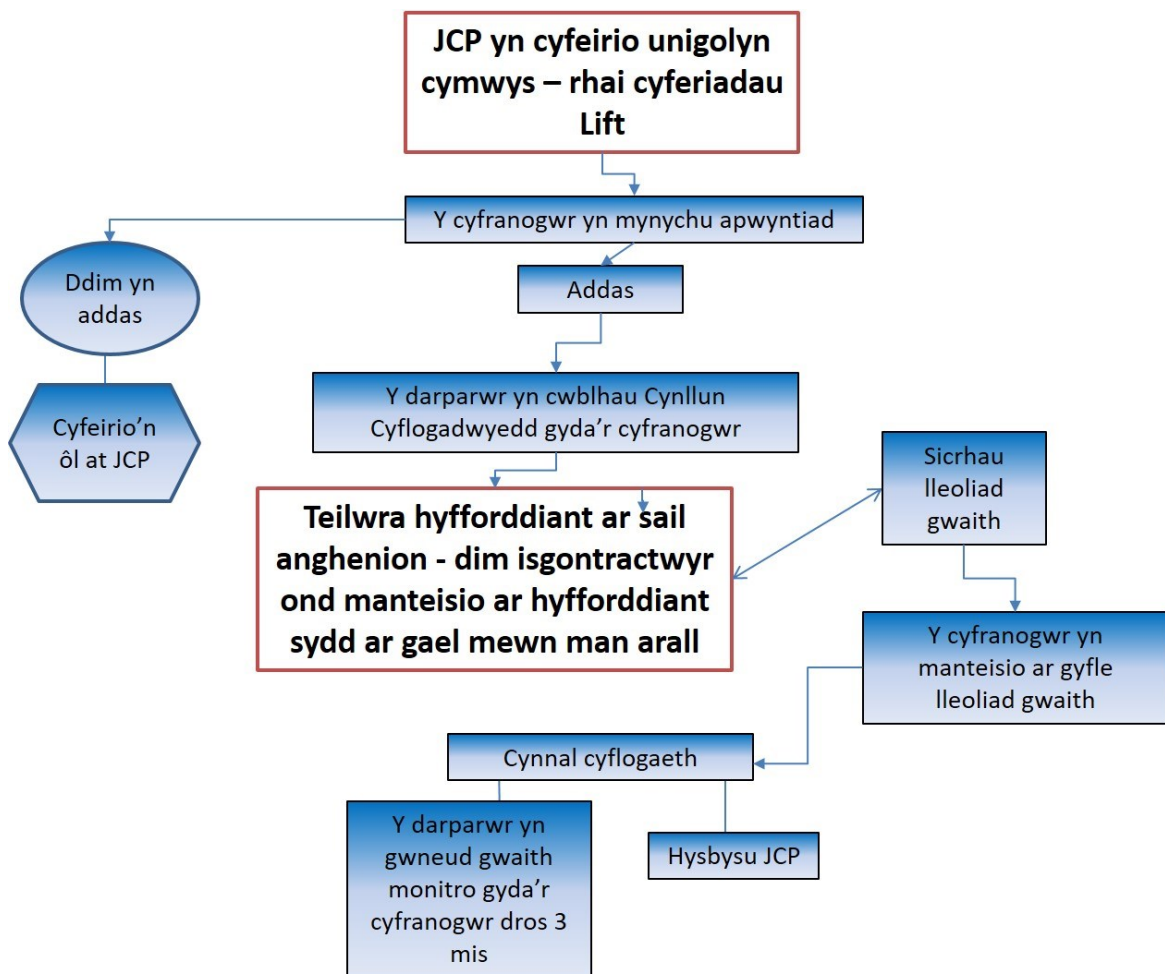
JCP yn cyfeirio unigolyn cymwys – rhai cyferiadau Lift

Y cyfranogwr yn mynychu apwyntiad

Ddim yn addas

Cyfeirio'n ôl at JCP

Addas

Y darparwr yn cwblhau Cynllun Cyflogadwyedd gyda'r cyfranogwr

Teilwra hyfforddiant ar sail anghenion - dim isgontractwyr ond manteisio ar hyfforddiant sydd ar gael mewn man arall

Sicrhau lleoliad gwaith

Y cyfranogwr yn manteisio ar gyfle lleoliad gwaith

Cynnal cyflogaeth

Y darparwr yn gwneud gwaith monitro gyda'r cyfranogwr dros 3 mis

Hysbysu JCP